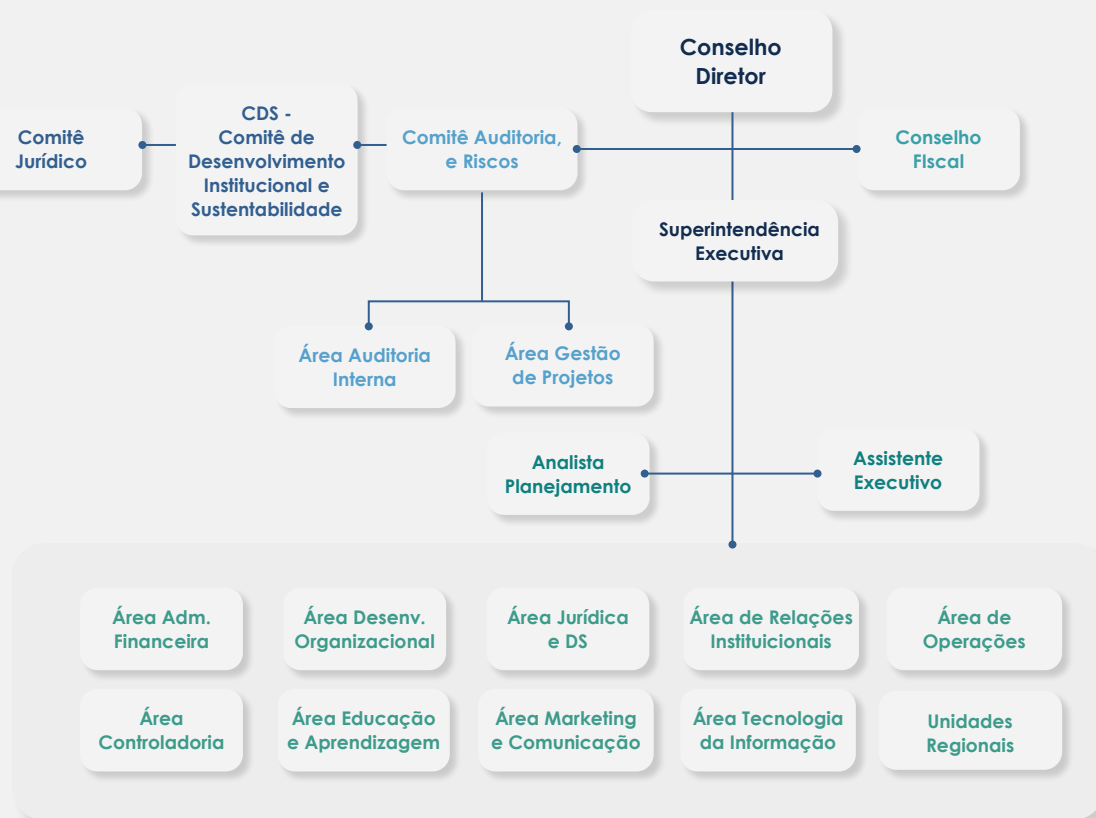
Conselho Diretor

Comitê Jurídico

CDS - Comitê de Desenvolvimento Institucional e Sustentabilidade

Comitê Auditoria, e Riscos

Conselho FIscal

Superintendência Executiva

Área Auditoria Interna

Área Gestão de Projetos

Analista Planejamento

Assistente Executivo

Área Adm. Financeira

Área Desenv. Organizacional

Área Jurídica e DS

Área de Relações Instituicionais

Área de Operações

Área Controladoria

Área Educação e Aprendizagem

Área Marketing e Comunicação

Área Tecnologia da Informação

Unidades Regionais